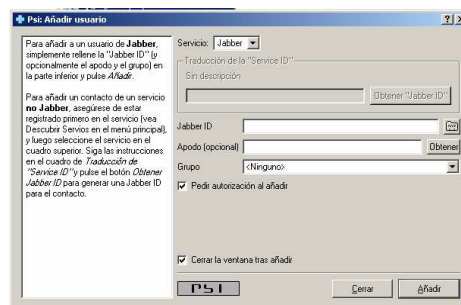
Psi: Añadir usuario

?| X

Para añadir a un usuario de Jabber, simplemente rellene la "Jabber ID" (y opcionalmente el apodo y el grupo) en la parte inferior y pulse Añadir.

Para añadir un contacto de un servicio no Jabber, asegúrese de estar registrado primero en el servicio (vea Descubrir Servios en el menú principal), y luego seleccione el servicio en el cuadro superior. Siga las instrucciones en el cuadro de Traducción de "Service ID" y pulse el botón Obtener Jabber ID para generar una Jabber ID para el contacto.

Servicio: Jabber

Traducción de la "Service ID"

Sin descripción

Obtener "Jabber ID"

Jabber ID

Apodo (opcional)

Obtener

Grupo <Ninguno>

Pedir autorización al añadir

Cerrar la ventana tras añadir

PSI

Cerrar

Añadir